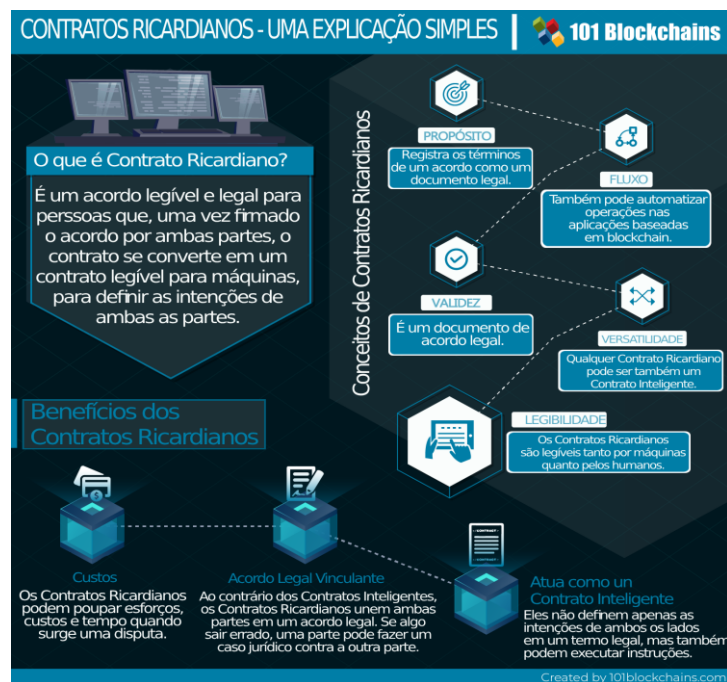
CONTRATOS RICARDIANOS - UMA EXPLICAÇÃO SIMPLES | 101 Blockchains

O que é Contrato Ricardiano?

É um acordo legível e legal para perssoas que, uma vez firmado o acordo por ambas partes, o contrato se converte em um contrato legível para máquinas, para definir as intenções de ambas as partes.

Conceitos de Contratos Ricardianos

PROPÓSITO
Registra os términos de um acordo como um documento legal.

FLUXO
Também pode automatizar operações nas aplicações baseadas em blockchain.

VALIDEZ
É um documento de acordo legal.

VERSATILIDADE
Qualquer Contrato Ricardiano pode ser também um Contrato Inteligente.

LEGIBILIDADE
Os Contratos Ricardianos são legíveis tanto por máquinas quanto pelos humanos.

Benefícios dos Contratos Ricardianos

Custos
Os Contratos Ricardianos podem poupar esforços, custos e tempo quando surge uma disputa.

Acordo Legal Vinculante
Ao contrário dos Contratos Inteligentes, os Contratos Ricardianos unem ambas partes em um acordo legal. Se algo sair errado, uma parte pode fazer um caso jurídico contra a outra parte.

CONTRACT

Atua como um Contrato Inteligente
Eles não definem apenas as intenções de ambos os lados em um termo legal, mas também podem executar instruções.

Created by 101blockchains.com